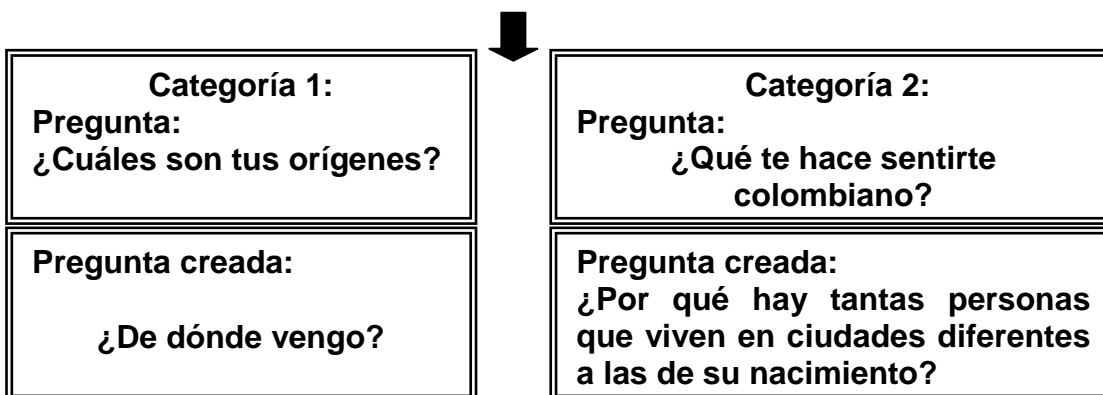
Categoría 1:
Pregunta:
¿Cuáles son tus orígenes?

Pregunta creada:

¿De dónde vengo?

Categoría 2:
Pregunta:
¿Qué te hace sentirte colombiano?

Pregunta creada:
¿Por qué hay tantas personas que viven en ciudades diferentes a las de su nacimiento?